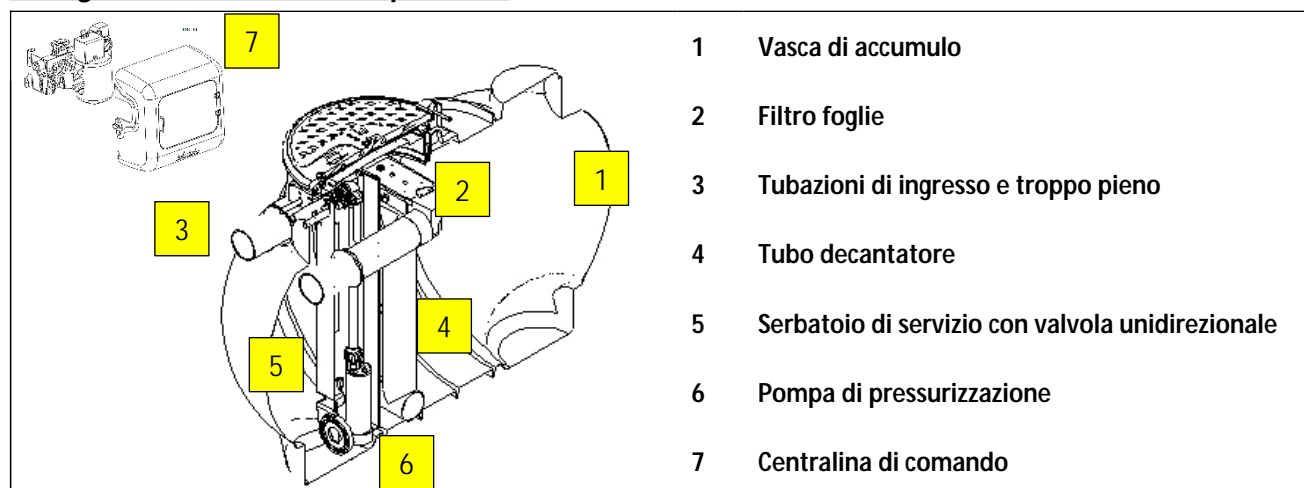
7

2

1

3

4

5

6

1 Vasca di accumulo

2 Filtro foglie

3 Tubazioni di ingresso e troppo pieno

4 Tubo decantatore

5 Serbatoio di servizio con valvola unidirezionale

6 Pompa di pressurizzazione

7 Centralina di comando